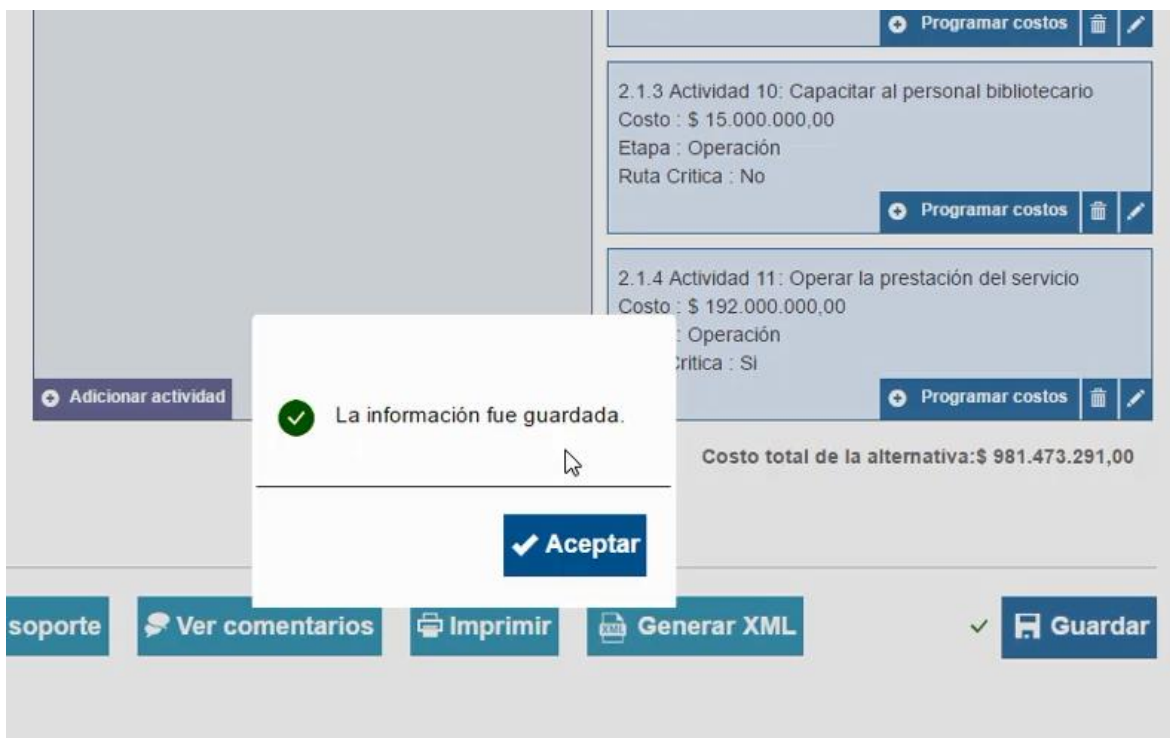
Programar costos

2.1.3 Actividad 10: Capacitar al personal bibliotecario
Costo : $ 15.000.000,00
Etapa : Operación
Ruta Critica : No

Programar costos

2.1.4 Actividad 11: Operar la prestación del servicio
Costo : $ 192.000.000,00
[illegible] : Operación
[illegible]ritica : Si

Programar costos

Adicionar actividad

La información fue guardada.

Aceptar

Costo total de la alternativa:$ 981.473.291,00

soporte

Ver comentarios

Imprimir

Generar XML

Guardar